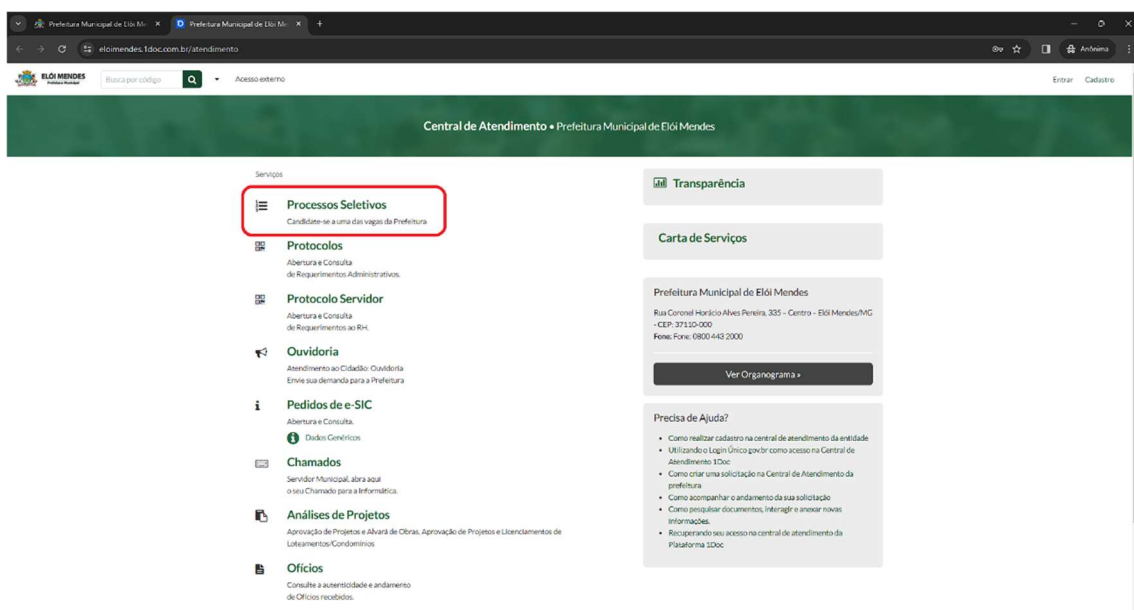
Prefeitura Municipal de Elói Me ×
Prefeitura Municipal de Elói Me ×
+
eloimendes.1doc.com.br/atendimento
Anônima

ELÓI MENDES
Prefeitura Municipal
Busca por código
Acesso externo
Entrar Cadastro

Central de Atendimento • Prefeitura Municipal de Elói Mendes

Serviços

Processos Seletivos
Candidate-se a uma das vagas da Prefeitura

Protocolos
Abertura e Consulta
de Requerimentos Administrativos.

Protocolo Servidor
Abertura e Consulta
de Requerimentos ao RH.

Ouvidoria
Atendimento ao Cidadão: Ouvidoria
Envie sua demanda para a Prefeitura

Pedidos de e-SIC
Abertura e Consulta.
Dados Genéricos

Chamados
Servidor Municipal, abra aqui
o seu Chamado para a Informática.

Análises de Projetos
Aprovação de Projetos e Alvará de Obras, Aprovação de Projetos e Licenciamentos de Loteamentos/Condomínios

Ofícios
Consulte a autenticidade e andamento
de Ofícios recebidos.

Transparência

Carta de Serviços

Prefeitura Municipal de Elói Mendes
Rua Coronel Horácio Alves Pereira, 335 – Centro – Elói Mendes/MG - CEP: 37110-000
Fone: Fone: 0800 443 2000

Ver Organograma »

Precisa de Ajuda?
• Como realizar cadastro na central de atendimento da entidade
• Utilizando o Login Único gov.br como acesso na Central de Atendimento 1Doc
• Como criar uma solicitação na Central de Atendimento da prefeitura
• Como acompanhar o andamento da sua solicitação
• Como pesquisar documentos, interagir e anexar novas informações.
• Recuperando seu acesso na central de atendimento da Plataforma 1Doc